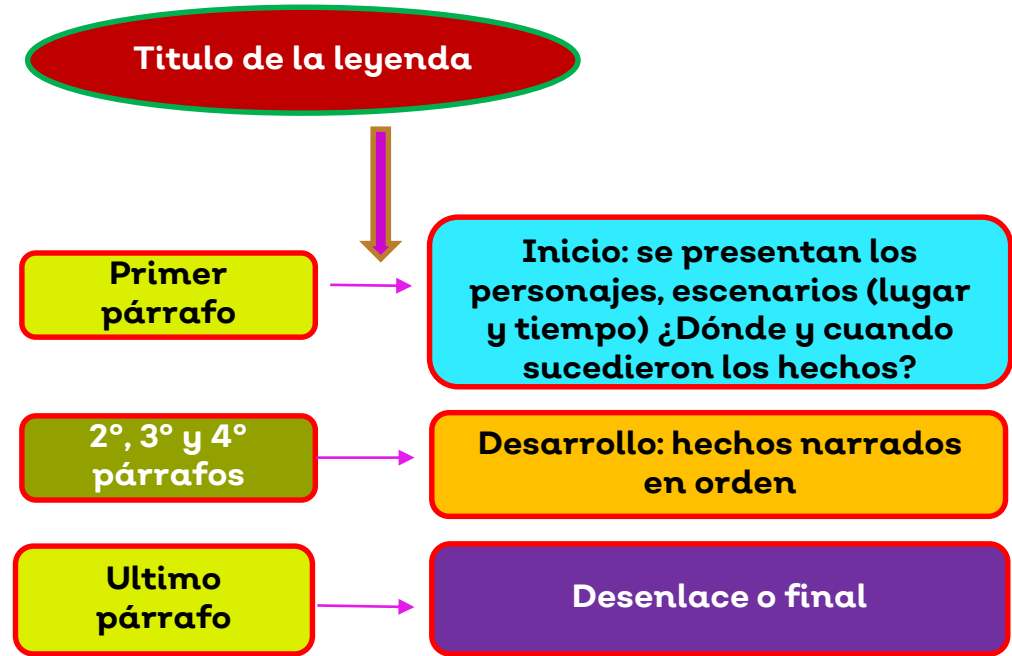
Titulo de la leyenda

Primer párrafo

Inicio: se presentan los personajes, escenarios (lugar y tiempo) ¿Dónde y cuando sucedieron los hechos?

2°, 3° y 4° párrafos

Desarrollo: hechos narrados en orden

Ultimo párrafo

Desenlace o final